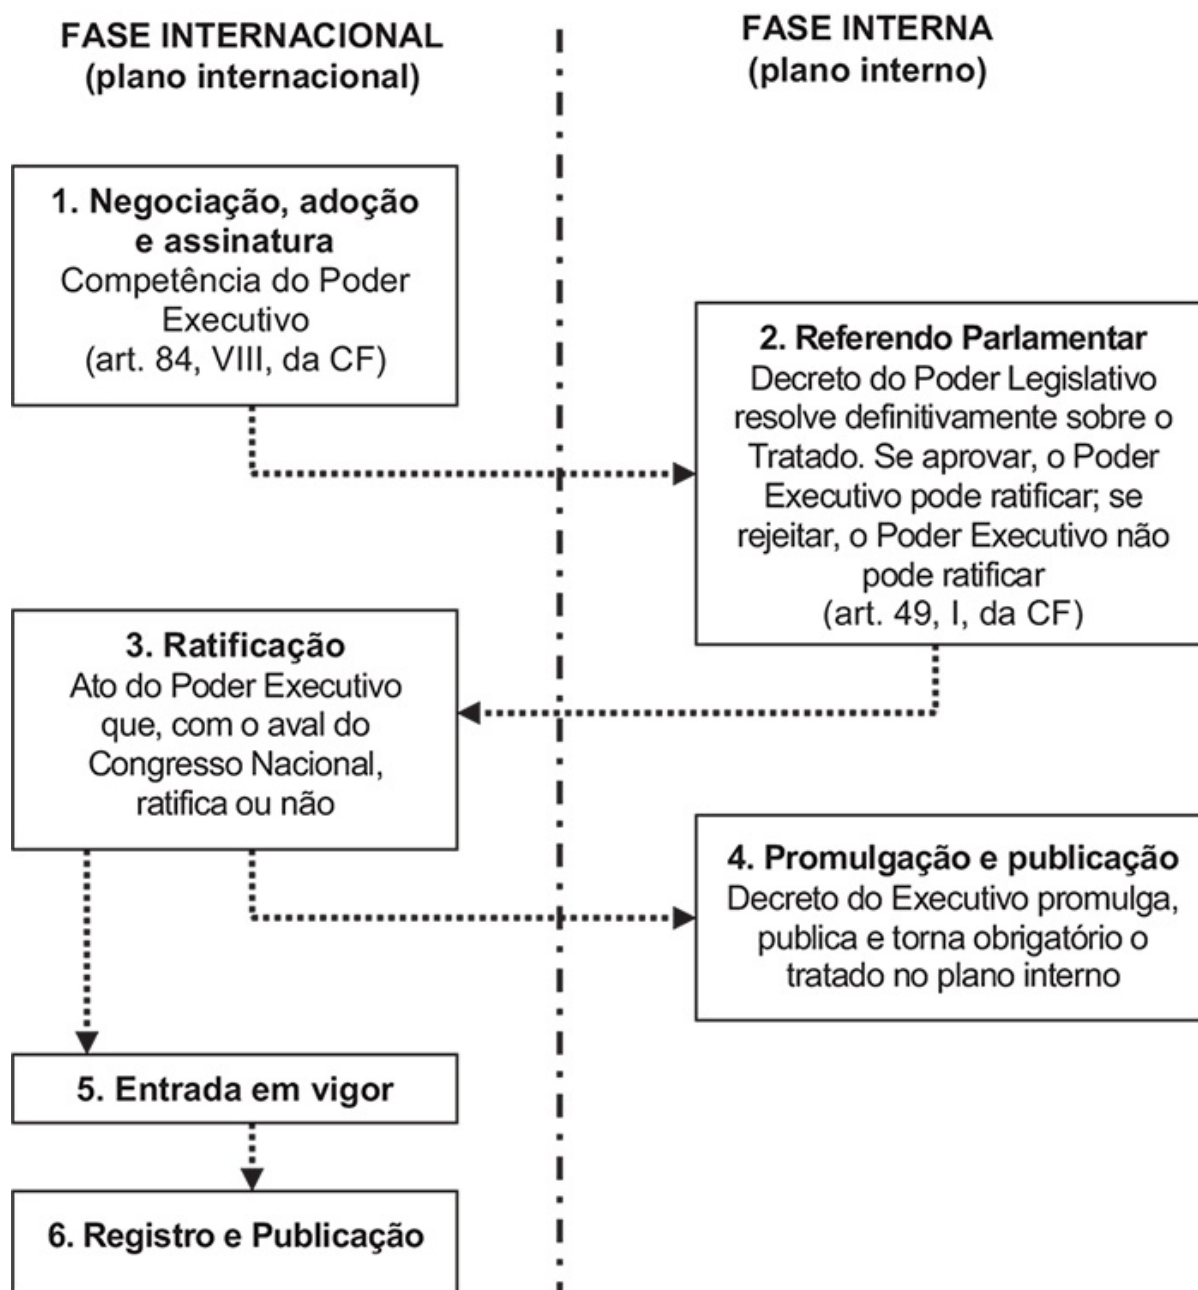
FASE INTERNACIONAL
(plano internacional)

FASE INTERNA
(plano interno)

1. Negociação, adoção e assinatura
Competência do Poder Executivo
(art. 84, VIII, da CF)

2. Referendo Parlamentar
Decreto do Poder Legislativo resolve definitivamente sobre o Tratado. Se aprovar, o Poder Executivo pode ratificar; se rejeitar, o Poder Executivo não pode ratificar
(art. 49, I, da CF)

3. Ratificação
Ato do Poder Executivo que, com o aval do Congresso Nacional, ratifica ou não

4. Promulgação e publicação
Decreto do Executivo promulga, publica e torna obrigatório o tratado no plano interno

5. Entrada em vigor

6. Registro e Publicação